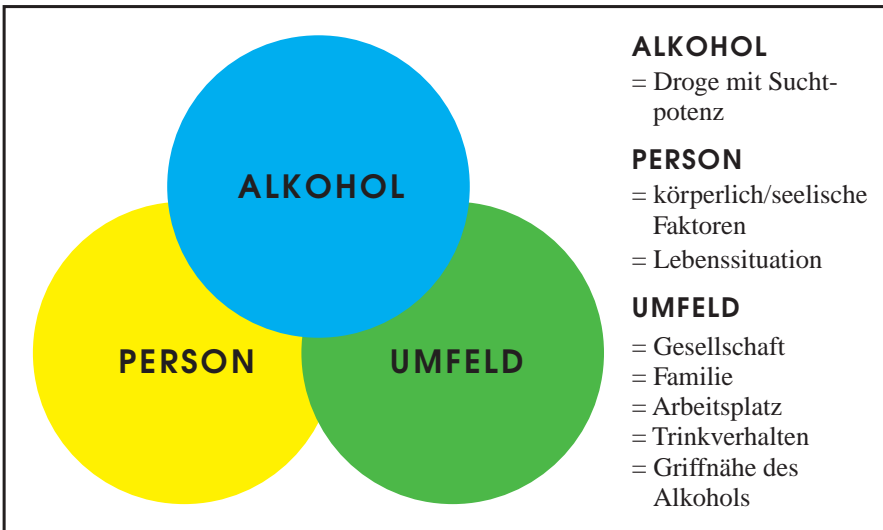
ALKOHOL

PERSON

UMFELD

ALKOHOL
= Droge mit Suchtpotenz

PERSON
= körperlich/seelische Faktoren
= Lebenssituation

UMFELD
= Gesellschaft
= Familie
= Arbeitsplatz
= Trinkverhalten
= Griffnähe des Alkohols